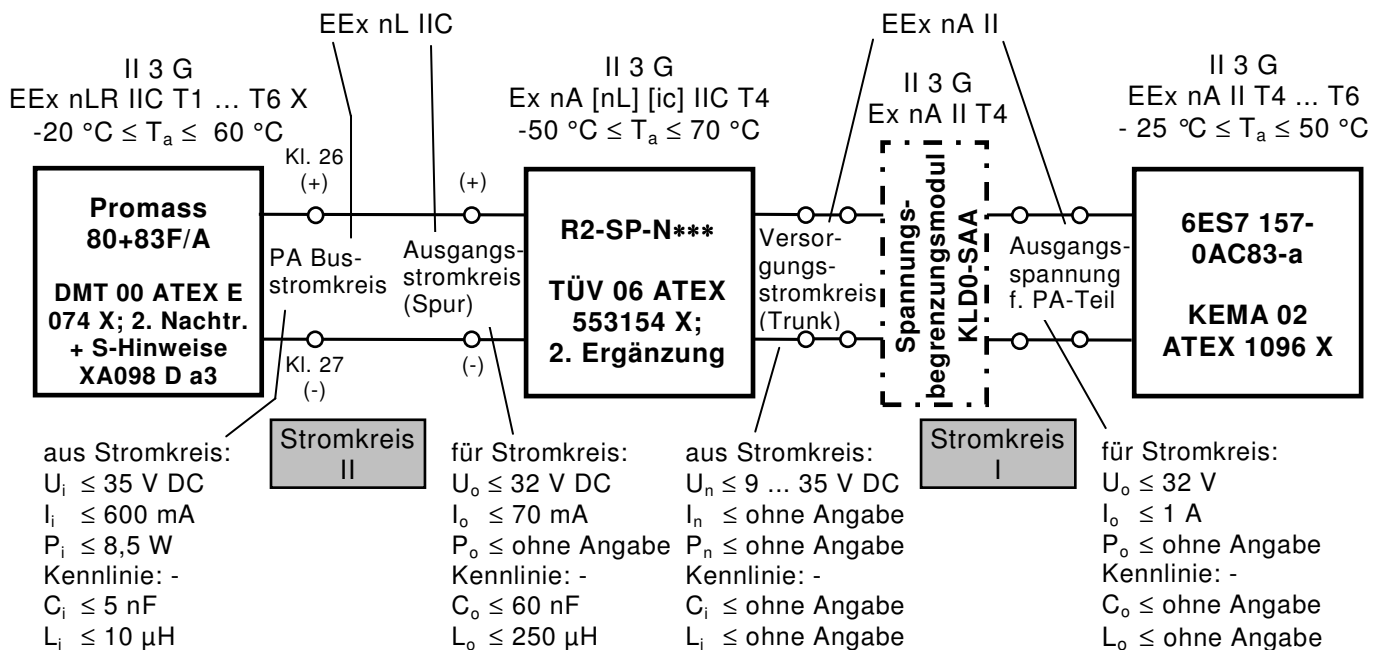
EEx nL IIC

EEx nA II

II 3 G
EEx nLR IIC T1 … T6 X
-20 °C ≤ $T_a$ ≤ 60 °C

II 3 G
Ex nA [nL] [ic] IIC T4
-50 °C ≤ $T_a$ ≤ 70 °C

II 3 G
Ex nA II T4

II 3 G
EEx nA II T4 … T6
- 25 °C ≤ $T_a$ ≤ 50 °C

Kl. 26
(+)

(+)

Promass
80+83F/A

DMT 00 ATEX E
074 X; 2. Nachtr.
+ S-Hinweise
XA098 D a3

PA Busstromkreis

Ausgangsstromkreis
(Spur)

Kl. 27
(-)

(-)

R2-SP-N***

TÜV 06 ATEX
553154 X;
2. Ergänzung

Versorgungsstromkreis
(Trunk)

Spannungsbegrenzungsmodul
KLD0-SAA

Ausgangsspannung
f. PA-Teil

6ES7 157-
0AC83-a

KEMA 02
ATEX 1096 X

Stromkreis
II

Stromkreis
I

aus Stromkreis:
$U_i$ ≤ 35 V DC
$I_i$ ≤ 600 mA
$P_i$ ≤ 8,5 W
Kennlinie: -
$C_i$ ≤ 5 nF
$L_i$ ≤ 10 µH

für Stromkreis:
$U_o$ ≤ 32 V DC
$I_o$ ≤ 70 mA
$P_o$ ≤ ohne Angabe
Kennlinie: -
$C_o$ ≤ 60 nF
$L_o$ ≤ 250 µH

aus Stromkreis:
$U_n$ ≤ 9 … 35 V DC
$I_n$ ≤ ohne Angabe
$P_n$ ≤ ohne Angabe
Kennlinie: -
$C_i$ ≤ ohne Angabe
$L_i$ ≤ ohne Angabe

für Stromkreis:
$U_o$ ≤ 32 V
$I_o$ ≤ 1 A
$P_o$ ≤ ohne Angabe
Kennlinie: -
$C_o$ ≤ ohne Angabe
$L_o$ ≤ ohne Angabe